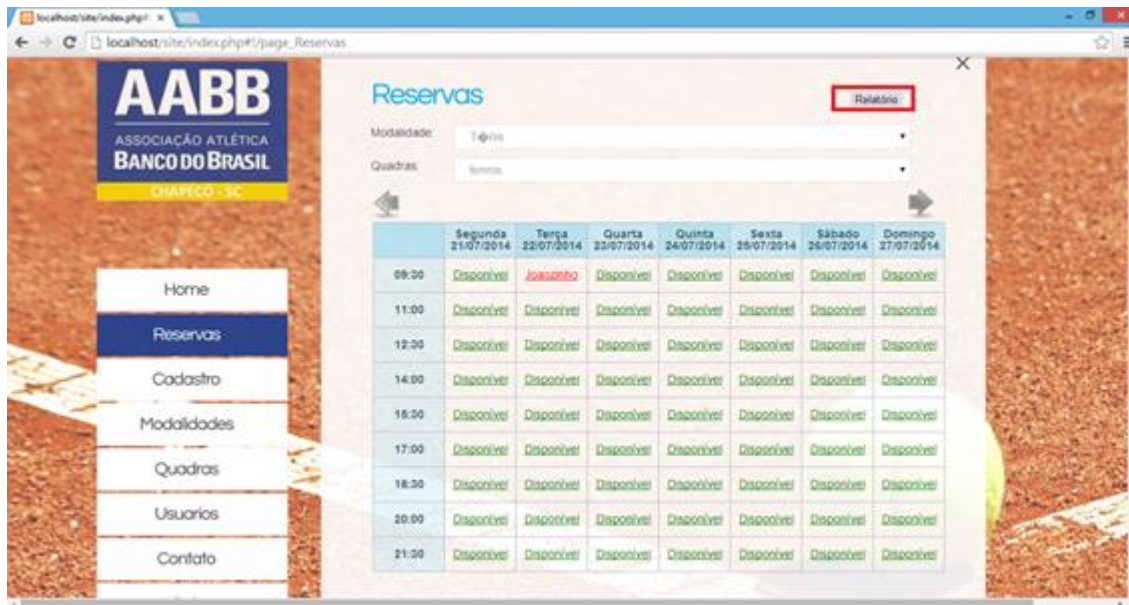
localhost/site/index.php# ×

localhost/site/index.php#!/page_Reservas

AABB
ASSOCIAÇÃO ATLÉTICA
BANCO DO BRASIL
CHAPECÓ - SC

Home
Reservas
Cadastro
Modalidades
Quadras
Usuarios
Contato

Reservas

Relatório

Modalidade: Tênis

Quadras: tennis

| | Segunda 21/07/2014 | Terça 22/07/2014 | Quarta 23/07/2014 | Quinta 24/07/2014 | Sexta 25/07/2014 | Sábado 26/07/2014 | Domingo 27/07/2014 |
|---|---|---|---|---|---|---|---|
| 09:00 | Disponivel | Joaozinho | Disponivel | Disponivel | Disponivel | Disponivel | Disponivel |
| 11:00 | Disponivel | Disponivel | Disponivel | Disponivel | Disponivel | Disponivel | Disponivel |
| 12:00 | Disponivel | Disponivel | Disponivel | Disponivel | Disponivel | Disponivel | Disponivel |
| 14:00 | Disponivel | Disponivel | Disponivel | Disponivel | Disponivel | Disponivel | Disponivel |
| 15:00 | Disponivel | Disponivel | Disponivel | Disponivel | Disponivel | Disponivel | Disponivel |
| 17:00 | Disponivel | Disponivel | Disponivel | Disponivel | Disponivel | Disponivel | Disponivel |
| 18:00 | Disponivel | Disponivel | Disponivel | Disponivel | Disponivel | Disponivel | Disponivel |
| 20:00 | Disponivel | Disponivel | Disponivel | Disponivel | Disponivel | Disponivel | Disponivel |
| 21:00 | Disponivel | Disponivel | Disponivel | Disponivel | Disponivel | Disponivel | Disponivel |